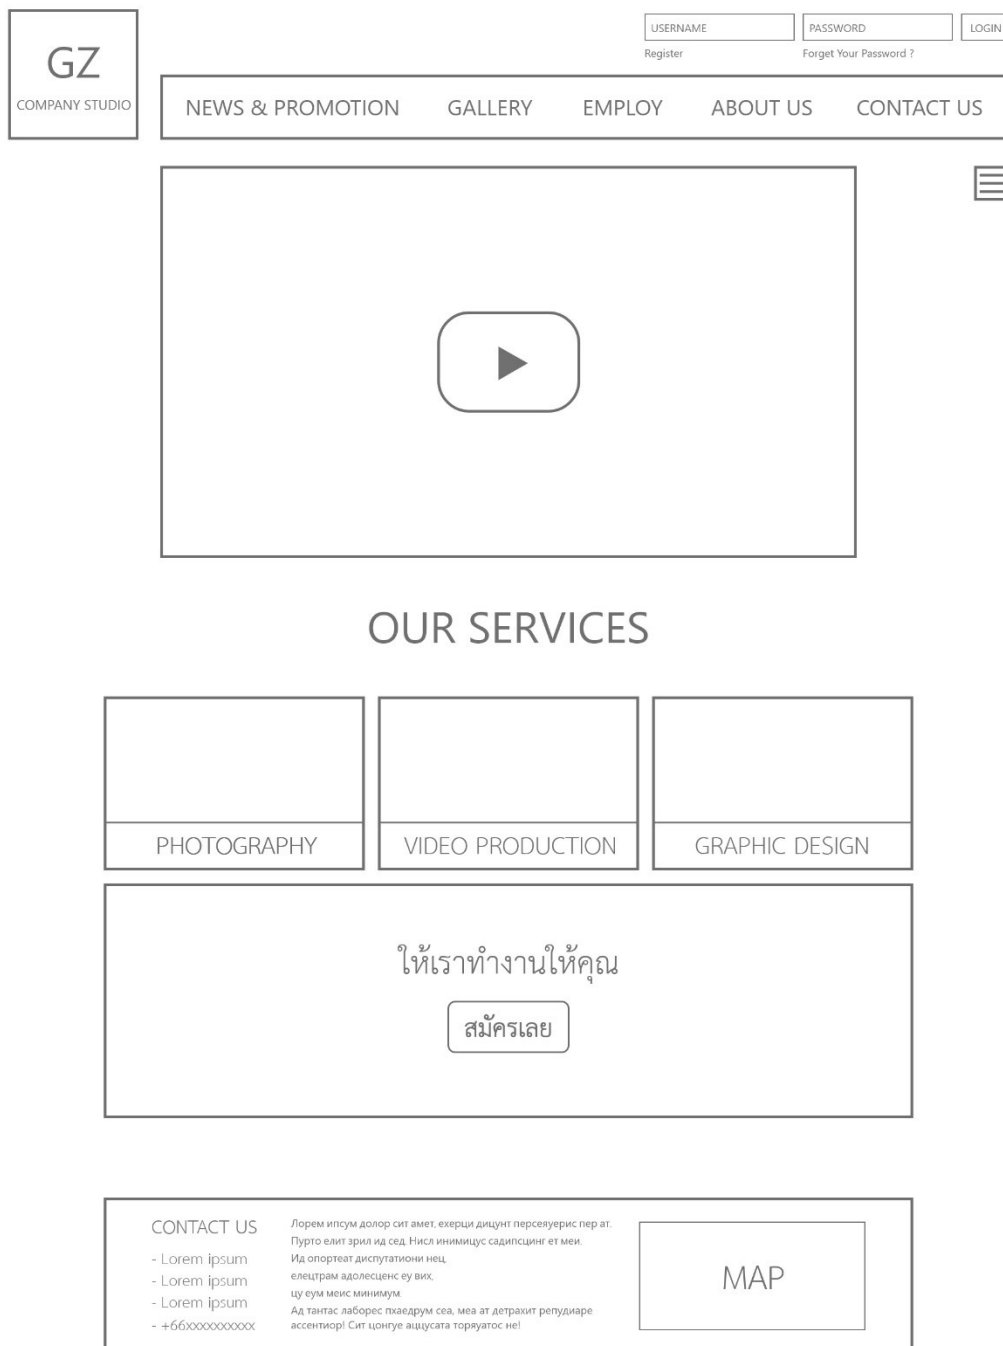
GZ
COMPANY STUDIO

USERNAME PASSWORD LOGIN
Register Forget Your Password ?

NEWS & PROMOTION GALLERY EMPLOY ABOUT US CONTACT US

OUR SERVICES

PHOTOGRAPHY
VIDEO PRODUCTION
GRAPHIC DESIGN

ให้เราทำงานให้คุณ
สมัครเลย

CONTACT US
- Lorem ipsum
- Lorem ipsum
- Lorem ipsum
- +66xxxxxxxxxx

Лорем ипсум долор сит амет, ехерци дицунт персеуерис пер ат. Пурто елит зрил ид сед. Нисл инимицус садипсцинг ет меи. Ид опортеат диспутатиони нец, елецтрам адолесценс еу вих, цу еум меис минимум. Ад тантас лаборес пхаедрум сеа, меа ат детрахит репудиаре ассентиор! Сит цонгуе аццусата торяуатос не!

MAP